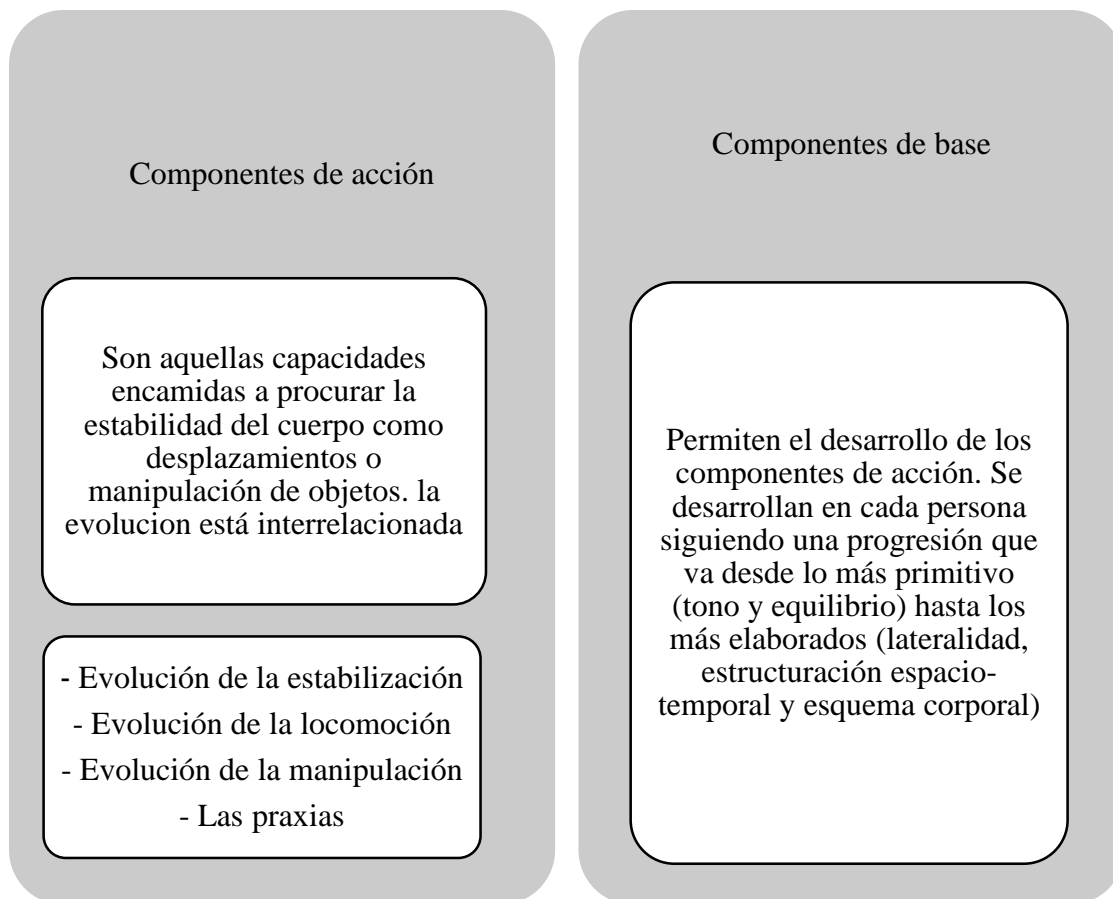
Componentes de acción

Son aquellas capacidades encamidas a procurar la estabilidad del cuerpo como desplazamientos o manipulación de objetos. la evolucion está interrelacionada

- Evolución de la estabilización
- Evolución de la locomoción
- Evolución de la manipulación
- Las praxias

Componentes de base

Permiten el desarrollo de los componentes de acción. Se desarrollan en cada persona siguiendo una progresión que va desde lo más primitivo (tono y equilibrio) hasta los más elaborados (lateralidad, estructuración espacio-temporal y esquema corporal)